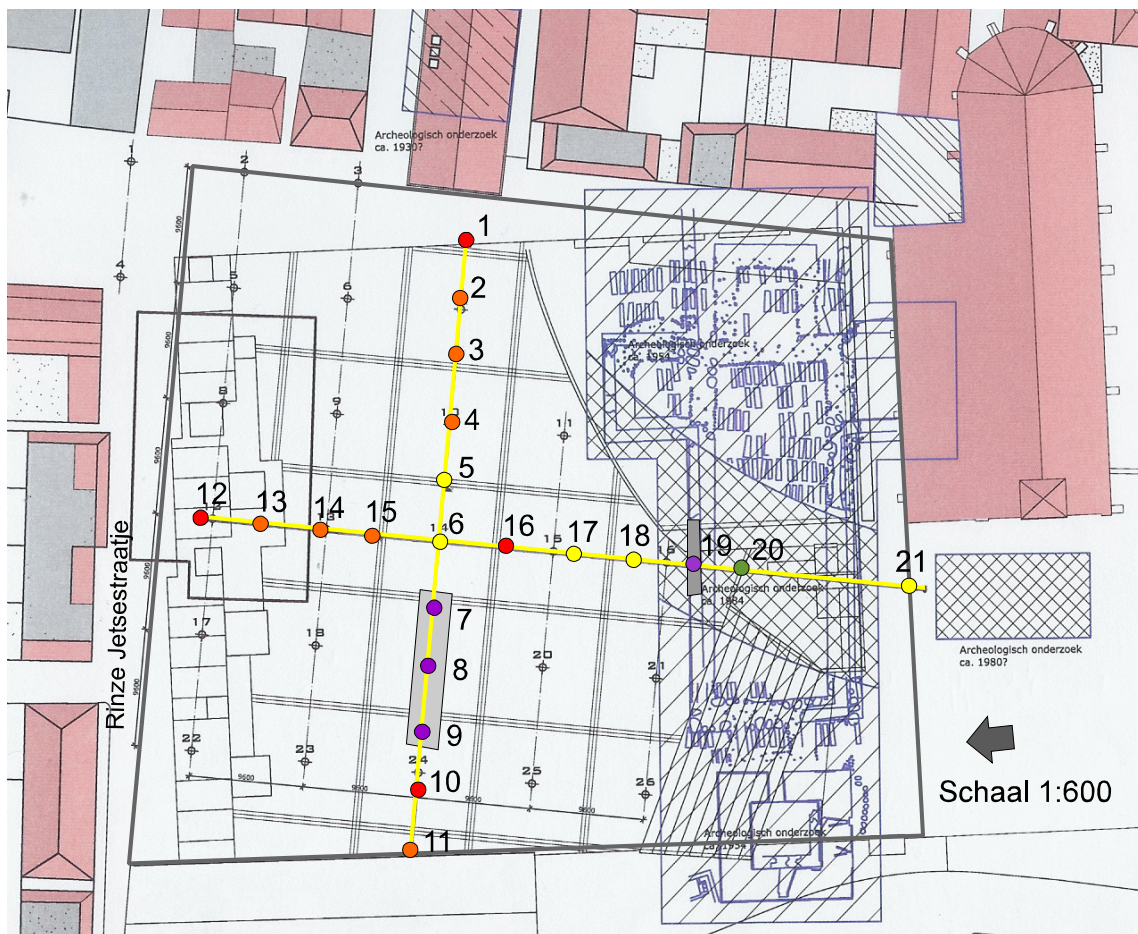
Archeologisch onderzoek ca. 1930?

1
2
3
4
5
6
7
8
9
10
11
12
13
14
15
16
17
18
19
20
21

Archeologisch onderzoek ca. 1954

Archeologisch onderzoek ca. 1984

Archeologisch onderzoek ca. 1980?

Archeologisch onderzoek ca. 1954

Rinze Jetsestraatje

Schaal 1:600